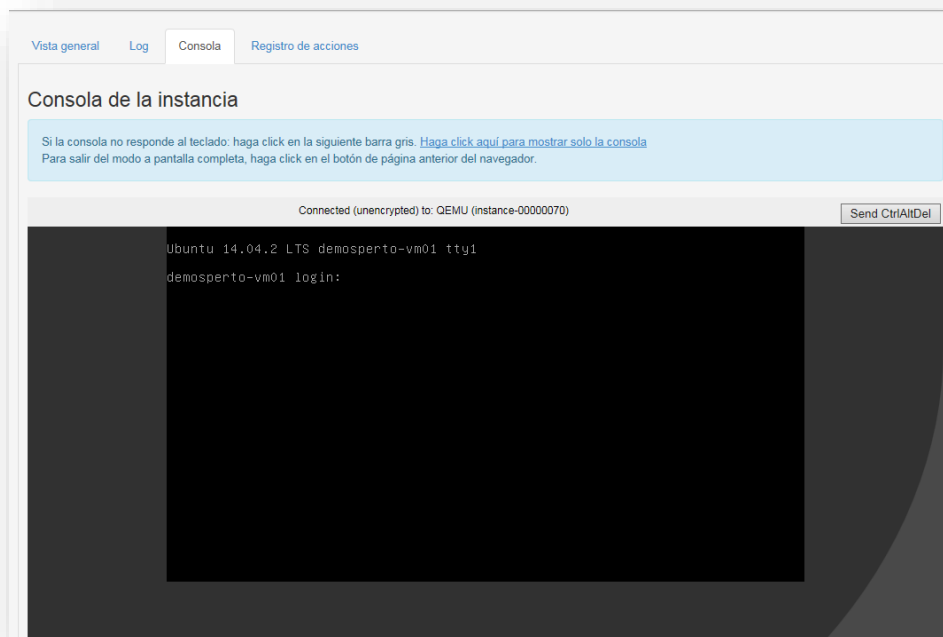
Vista general Log Consola Registro de acciones

Consola de la instancia

Si la consola no responde al teclado: haga click en la siguiente barra gris. Haga click aquí para mostrar solo la consola
Para salir del modo a pantalla completa, haga click en el botón de página anterior del navegador.

Connected (unencrypted) to: QEMU (instance-00000070)

Send CtrlAltDel

Ubuntu 14.04.2 LTS demosperto-vm01 tty1

demosperto-vm01 login: